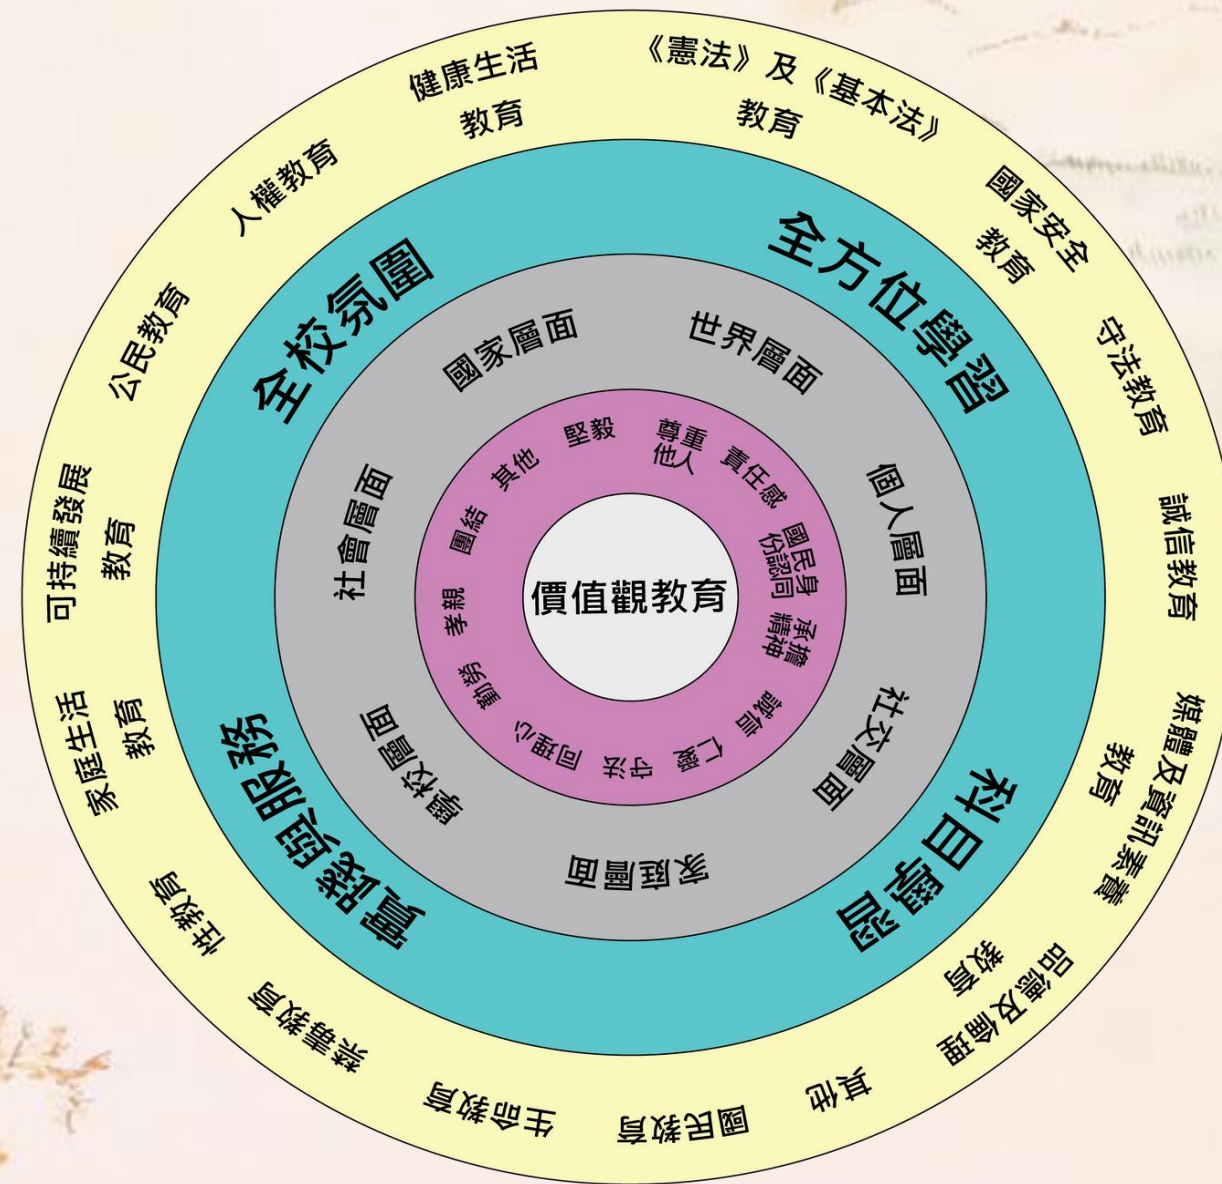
價值觀教育

堅毅
尊重他人
責任感
國民身份認同
承擔精神
誠信
仁愛
守法
同理心
勤勞
孝親
團結
其他

國家層面
世界層面
個人層面
社交層面
家庭層面
學校層面
社會層面

全校氛圍
全方位學習
科目學習
實踐與服務

健康生活教育
《憲法》及《基本法》教育
國家安全教育
守法教育
誠信教育
媒體及資訊素養教育
品德及倫理教育
其他
國民教育
生命教育
禁毒教育
性教育
家庭生活教育
可持續發展教育
公民教育
人權教育